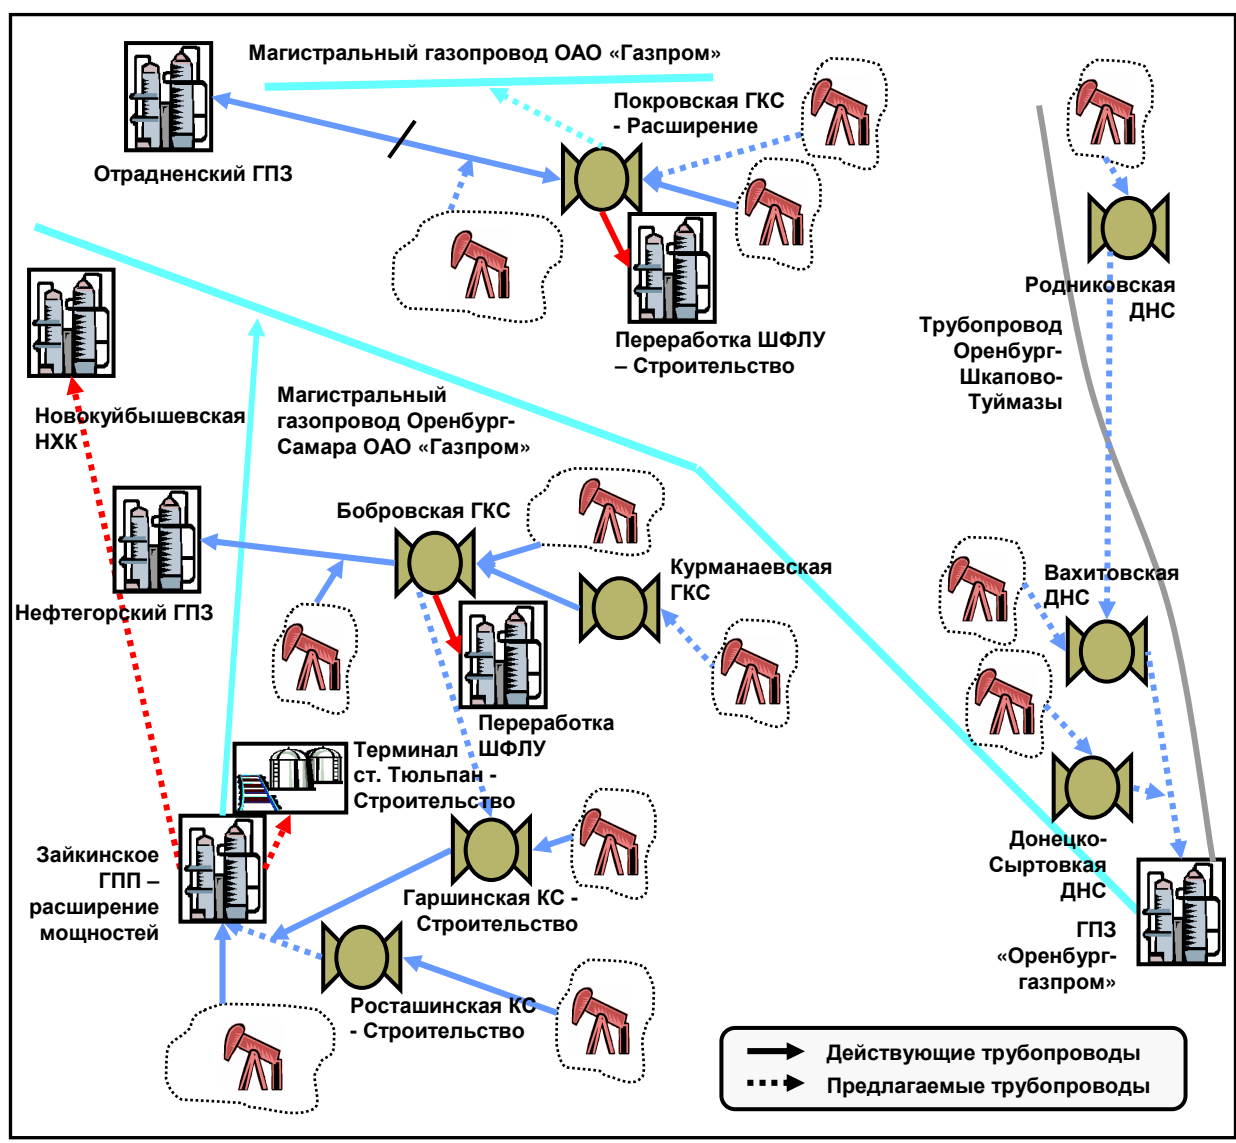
Магистральный газопровод ОАО «Газпром»

Отрадненский ГПЗ

Покровская ГКС - Расширение

Переработка ШФЛУ – Строительство

Родниковская ДНС

Трубопровод Оренбург-Шкапово-Туймазы

Новокуйбышевская НХК

Магистральный газопровод Оренбург-Самара ОАО «Газпром»

Бобровская ГКС

Курманаевская ГКС

Нефтегорский ГПЗ

Вахитовская ДНС

Переработка ШФЛУ

Терминал ст. Тюльпан - Строительство

Зайкинское ГПП – расширение мощностей

Гаршинская КС - Строительство

Донецко-Сыртовкая ДНС

ГПЗ «Оренбург-газпром»

Росташинская КС - Строительство

Действующие трубопроводы

Предлагаемые трубопроводы